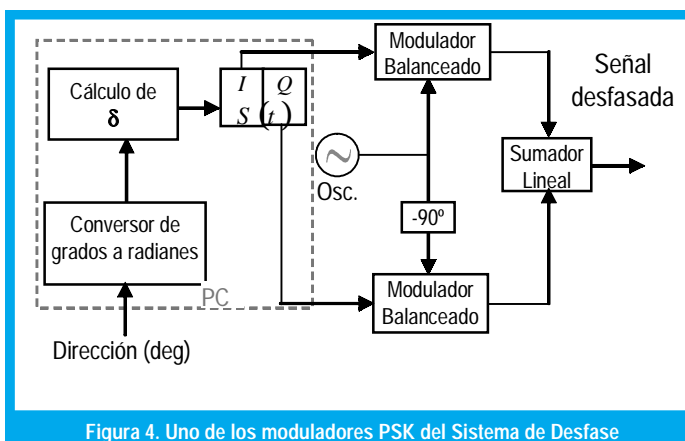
Cálculo de $\delta$

$I$ $Q$
$S(t)$

Modulador Balanceado

Señal desfasada

Osc.

Sumador Lineal

-90º

Conversor de grados a radianes

PC

Modulador Balanceado

Dirección (deg)

Figura 4. Uno de los moduladores PSK del Sistema de Desfase